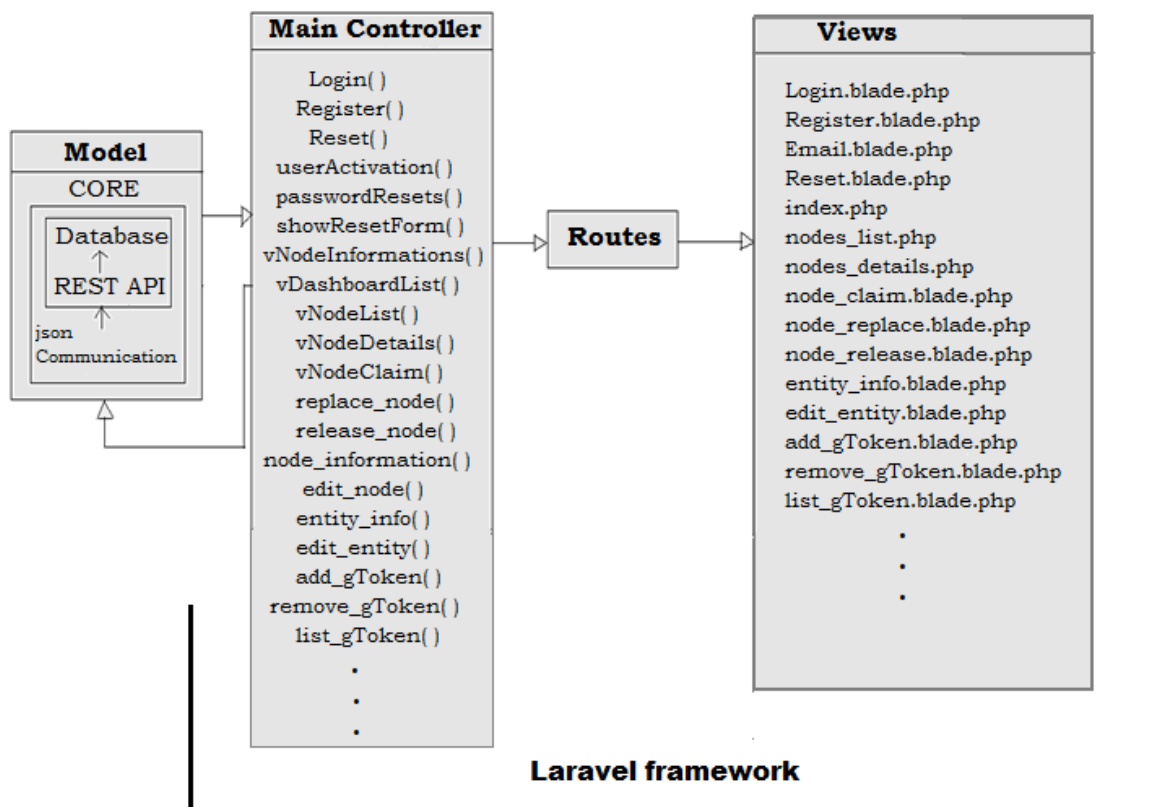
Model

CORE

Database

REST API

json
Communication

Main Controller

Login( )
Register( )
Reset( )
userActivation( )
passwordResets( )
showResetForm( )
vNodeInformations( )
vDashboardList( )
vNodeList( )
vNodeDetails( )
vNodeClaim( )
replace_node( )
release_node( )
node_information( )
edit_node( )
entity_info( )
edit_entity( )
add_gToken( )
remove_gToken( )
list_gToken( )
.
.
.

Routes

Views

Login.blade.php
Register.blade.php
Email.blade.php
Reset.blade.php
index.php
nodes_list.php
nodes_details.php
node_claim.blade.php
node_replace.blade.php
node_release.blade.php
entity_info.blade.php
edit_entity.blade.php
add_gToken.blade.php
remove_gToken.blade.php
list_gToken.blade.php
.
.
.

Laravel framework